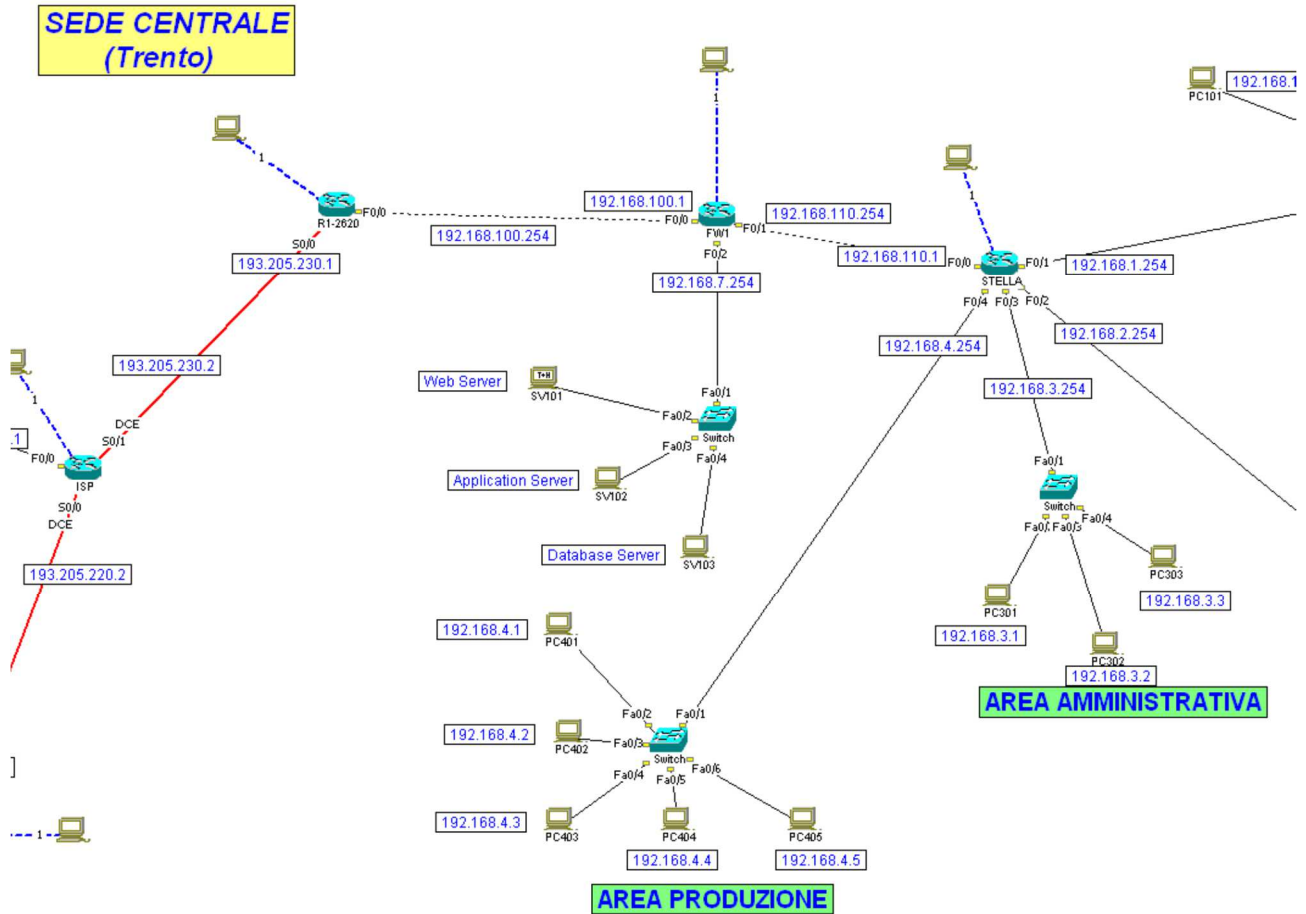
SEDE CENTRALE
(Trento)

PC101
192.168.1

1
R1-2620
F0/0
S0/0
193.205.230.1
192.168.100.254

1
192.168.100.1
F0/0
FW1
F0/1
192.168.110.254
F0/2
192.168.110.1
192.168.7.254

1
F0/0
STELLA
F0/1
192.168.1.254
F0/4 F0/3 F0/2
192.168.2.254
192.168.4.254
192.168.3.254

193.205.230.2
1
DCE
S0/1
.1
F0/0
ISP
S0/0
DCE
193.205.220.2

Web Server
SV101
Fa0/1
Fa0/2
Switch
Fa0/3
Fa0/4
Application Server
SV102
Database Server
SV103

Fa0/1
Switch
Fa0/4
Fa0/2 Fa0/3
PC303
PC301
192.168.3.3
192.168.3.1
PC302
192.168.3.2
AREA AMMINISTRATIVA

192.168.4.1
PC401
Fa0/2
Fa0/1
192.168.4.2
PC402
Fa0/3
Switch
Fa0/4
Fa0/5
Fa0/6
192.168.4.3
PC403
PC404
PC405
192.168.4.4
192.168.4.5
AREA PRODUZIONE

1